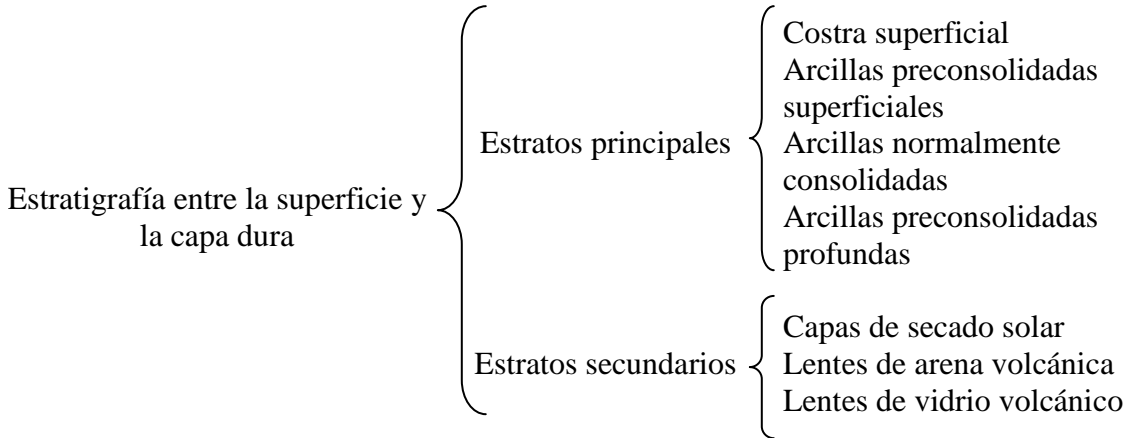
Estratigrafía entre la superficie y la capa dura

Estratos principales

Costra superficial
Arcillas preconsolidadas superficiales
Arcillas normalmente consolidadas
Arcillas preconsolidadas profundas

Estratos secundarios

Capas de secado solar
Lentes de arena volcánica
Lentes de vidrio volcánico